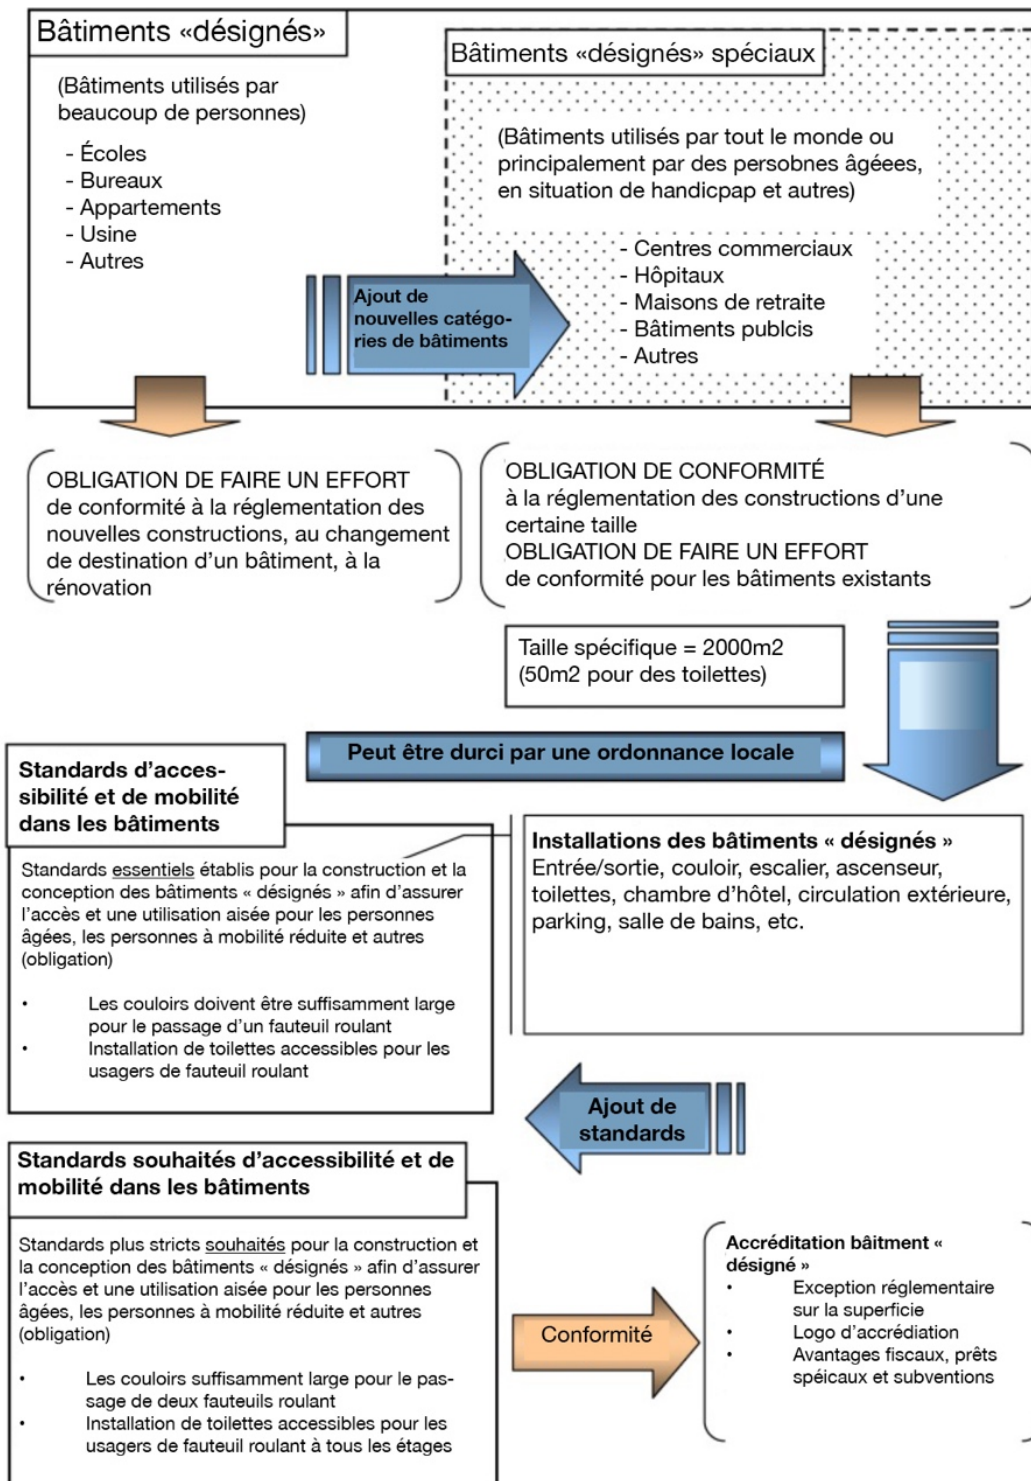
Bâtiments «désignés»

(Bâtiments utilisés par beaucoup de personnes)

- Écoles
- Bureaux
- Appartements
- Usine
- Autres

Bâtiments «désignés» spéciaux

(Bâtiments utilisés par tout le monde ou principalement par des persobnes âgées, en situation de handicpap et autres)

- Centres commerciaux
- Hôpitaux
- Maisons de retraite
- Bâtiments publcis
- Autres

Ajout de nouvelles catégories de bâtiments

OBLIGATION DE FAIRE UN EFFORT de conformité à la réglementation des nouvelles constructions, au changement de destination d'un bâtiment, à la rénovation

OBLIGATION DE CONFORMITÉ à la réglementation des constructions d'une certaine taille
OBLIGATION DE FAIRE UN EFFORT de conformité pour les bâtiments existants

Taille spécifique = 2000m2 (50m2 pour des toilettes)

Peut être durci par une ordonnance locale

Standards d'accessibilité et de mobilité dans les bâtiments

Standards essentiels établis pour la construction et la conception des bâtiments « désignés » afin d'assurer l'accès et une utilisation aisée pour les personnes âgées, les personnes à mobilité réduite et autres (obligation)

• Les couloirs doivent être suffisamment large pour le passage d'un fauteuil roulant
• Installation de toilettes accessibles pour les usagers de fauteuil roulant

Installations des bâtiments « désignés »
Entrée/sortie, couloir, escalier, ascenseur, toilettes, chambre d'hôtel, circulation extérieure, parking, salle de bains, etc.

Ajout de standards

Standards souhaités d'accessibilité et de mobilité dans les bâtiments

Standards plus stricts souhaités pour la construction et la conception des bâtiments « désignés » afin d'assurer l'accès et une utilisation aisée pour les personnes âgées, les personnes à mobilité réduite et autres (obligation)

• Les couloirs suffisamment large pour le passage de deux fauteuils roulant
• Installation de toilettes accessibles pour les usagers de fauteuil roulant à tous les étages

Conformité

Accréditation bâitment « désigné »
• Exception réglementaire sur la superficie
• Logo d'accrédiation
• Avantages fiscaux, prêts spéicaux et subventions